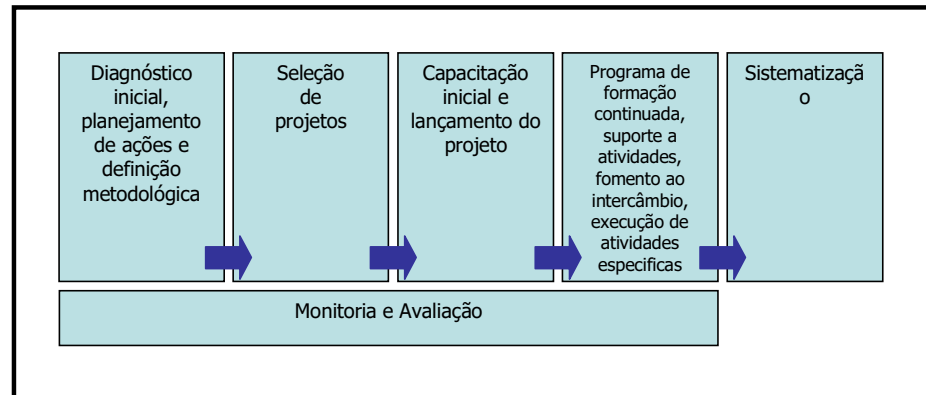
Diagnóstico inicial, planejamento de ações e definição metodológica

Seleção de projetos

Capacitação inicial e lançamento do projeto

Programa de formação continuada, suporte a atividades, fomento ao intercâmbio, execução de atividades especificas

Sistematizaçã o

Monitoria e Avaliação